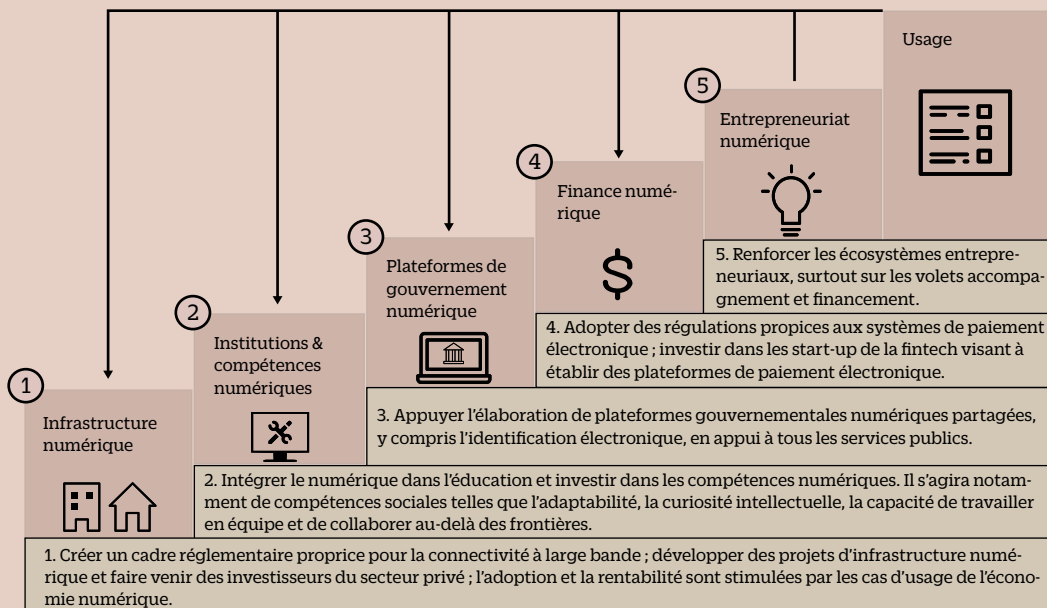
Usage

5

Entrepreneuriat numérique

4

Finance numérique

$

3

Plateformes de gouvernement numérique

2

Institutions & compétences numériques

1

Infrastructure numérique

5. Renforcer les écosystèmes entrepreneuriaux, surtout sur les volets accompagnement et financement.

4. Adopter des régulations propices aux systèmes de paiement électronique ; investir dans les start-up de la fintech visant à établir des plateformes de paiement électronique.

3. Appuyer l'élaboration de plateformes gouvernementales numériques partagées, y compris l'identification électronique, en appui à tous les services publics.

2. Intégrer le numérique dans l'éducation et investir dans les compétences numériques. Il s'agira notamment de compétences sociales telles que l'adaptabilité, la curiosité intellectuelle, la capacité de travailler en équipe et de collaborer au-delà des frontières.

1. Créer un cadre réglementaire proprice pour la connectivité à large bande ; développer des projets d'infrastructure numérique et faire venir des investisseurs du secteur privé ; l'adoption et la rentabilité sont stimulées par les cas d'usage de l'économie numérique.